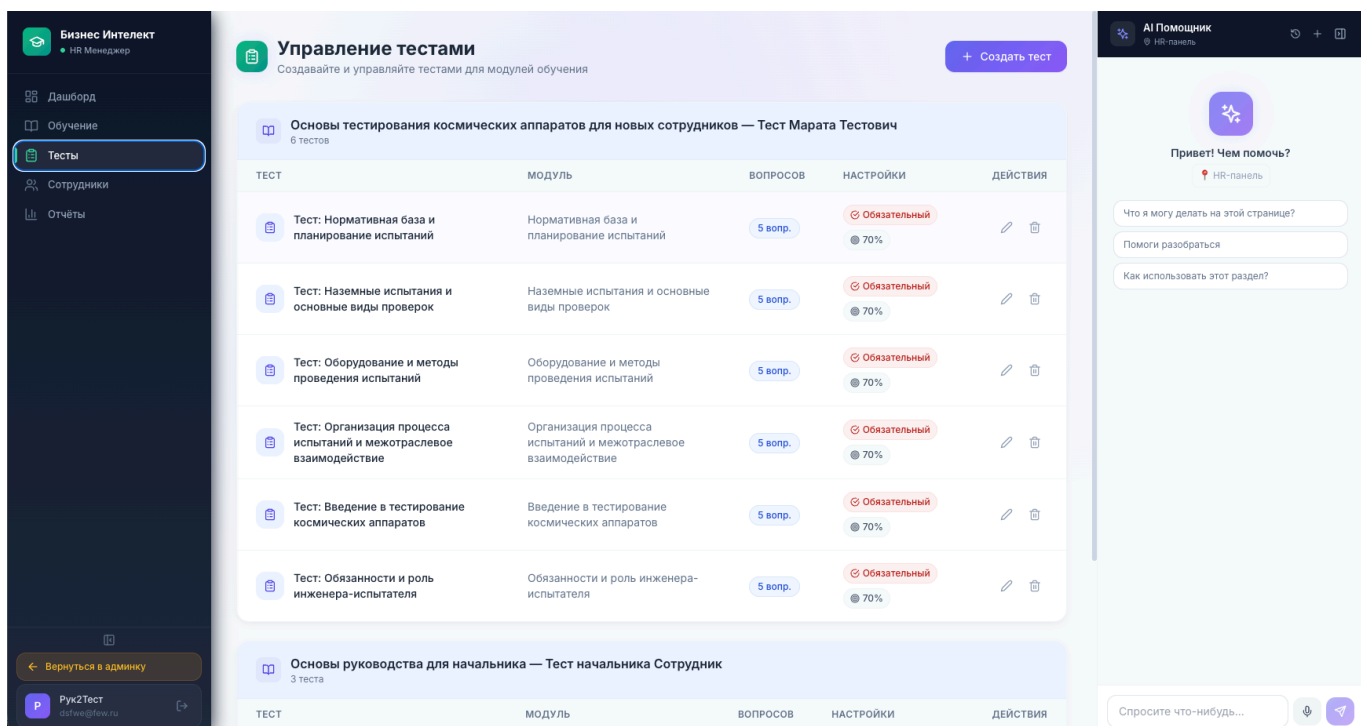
Бизнес Интелект
HR Менеджер

Дашборд
Обучение
Тесты
Сотрудники
Отчёты

Вернуться в админку
Р
Рук2Тест
dsfwe@few.ru

Управление тестами
Создавайте и управляйте тестами для модулей обучения

+ Создать тест

Основы тестирования космических аппаратов для новых сотрудников — Тест Марата Тестович
6 тестов

| ТЕСТ | МОДУЛЬ | ВОПРОСОВ | НАСТРОЙКИ | ДЕЙСТВИЯ |
|---|---|---|---|---|
| Тест: Нормативная база и планирование испытаний | Нормативная база и планирование испытаний | 5 вопр. | Обязательный 70% | |
| Тест: Наземные испытания и основные виды проверок | Наземные испытания и основные виды проверок | 5 вопр. | Обязательный 70% | |
| Тест: Оборудование и методы проведения испытаний | Оборудование и методы проведения испытаний | 5 вопр. | Обязательный 70% | |
| Тест: Организация процесса испытаний и межотраслевое взаимодействие | Организация процесса испытаний и межотраслевое взаимодействие | 5 вопр. | Обязательный 70% | |
| Тест: Введение в тестирование космических аппаратов | Введение в тестирование космических аппаратов | 5 вопр. | Обязательный 70% | |
| Тест: Обязанности и роль инженера-испытателя | Обязанности и роль инженера-испытателя | 5 вопр. | Обязательный 70% | |

Основы руководства для начальника — Тест начальника Сотрудник
3 теста

| ТЕСТ | МОДУЛЬ | ВОПРОСОВ | НАСТРОЙКИ | ДЕЙСТВИЯ |
|---|---|---|---|---|

AI Помощник
HR-панель

Привет! Чем помочь?
HR-панель

Что я могу делать на этой странице?
Помоги разобраться
Как использовать этот раздел?

Спросите что-нибудь...